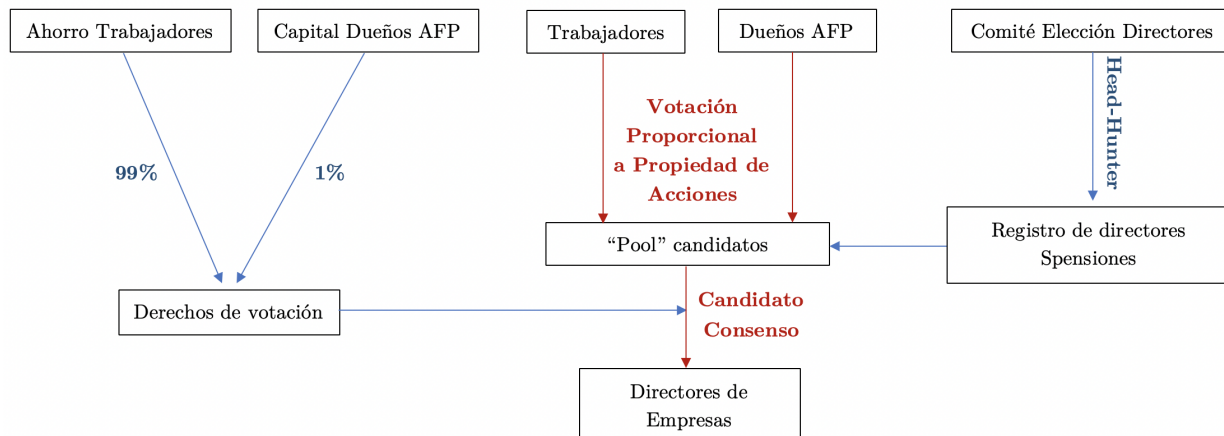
Ahorro Trabajadores

Capital Dueños AFP

Trabajadores

Dueños AFP

Comité Elección Directores

99%

1%

Votación Proporcional a Propiedad de Acciones

Head-Hunter

"Pool" candidatos

Registro de directores Spensiones

Derechos de votación

Candidato Consenso

Directores de Empresas